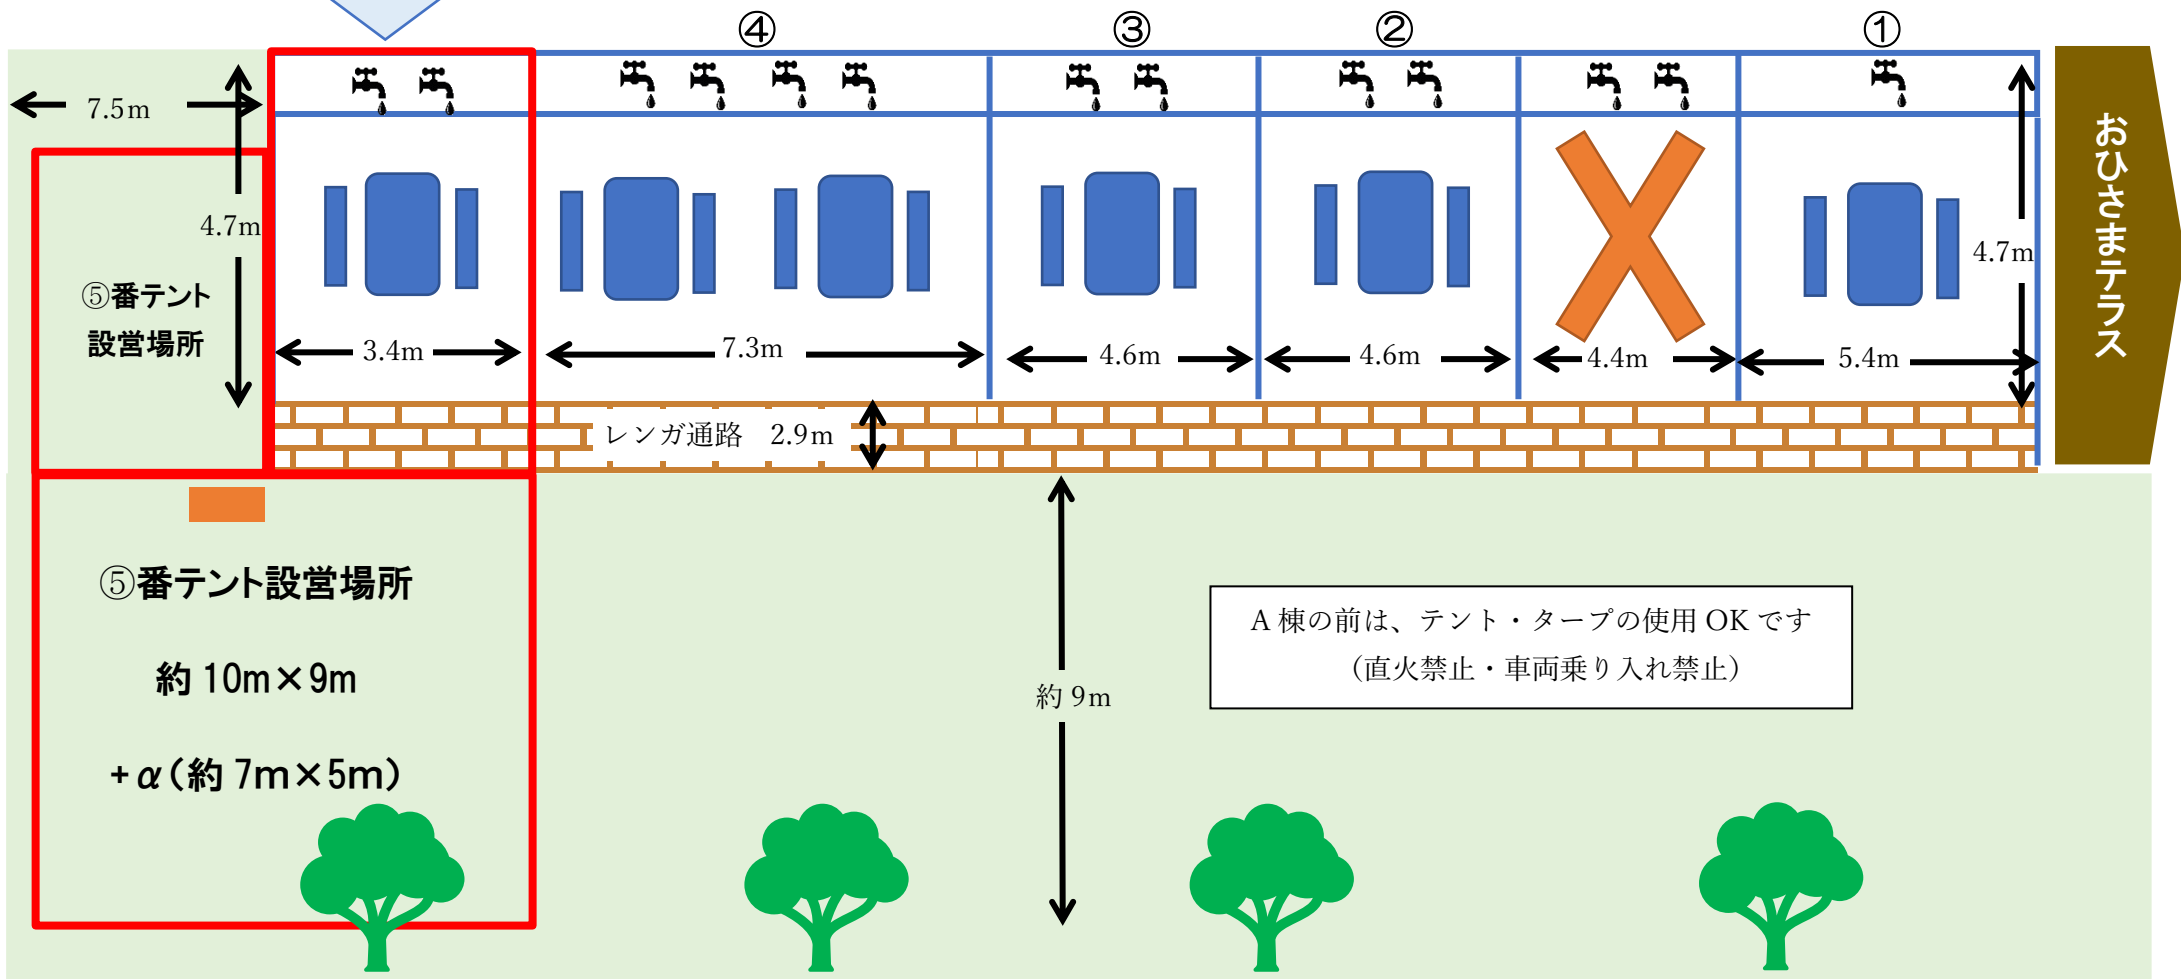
④ ③ ② ①

7.5m

4.7m

⑤番テント設営場所

3.4m

7.3m

4.6m

4.6m

4.4m

5.4m

4.7m

おひさまテラス

レンガ通路 2.9m

⑤番テント設営場所

約 10m×9m

+α(約 7m×5m)

約 9m

A 棟の前は、テント・タープの使用 OK です
(直火禁止・車両乗り入れ禁止)